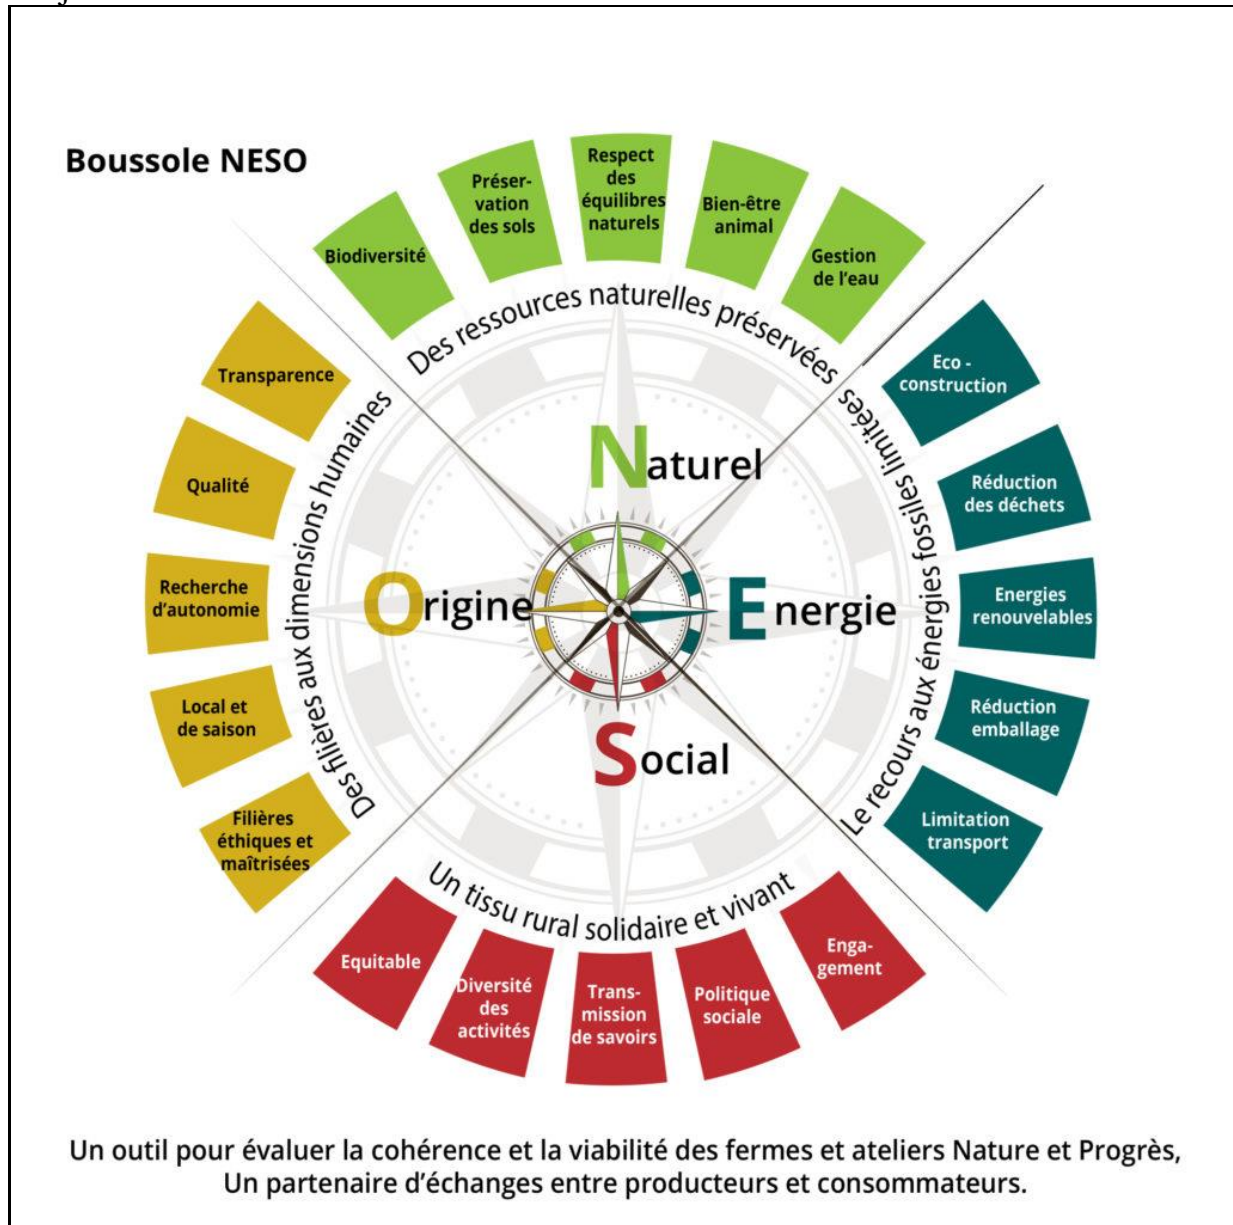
Boussole NESO

Biodiversité

Préservation des sols

Respect des équilibres naturels

Bien-être animal

Gestion de l'eau

Des ressources naturelles préservées

Eco - construction

Réduction des déchets

Energies renouvelables

Réduction emballage

Limitation transport

Le recours aux énergies fossiles limitées

Engagement

Politique sociale

Transmission de savoirs

Diversité des activités

Equitable

Un tissu rural solidaire et vivant

Filières éthiques et maîtrisées

Local et de saison

Recherche d'autonomie

Qualité

Transparence

Des filières aux dimensions humaines

Naturel

Origine

Energie

Social

Un outil pour évaluer la cohérence et la viabilité des fermes et ateliers Nature et Progrès,
Un partenaire d'échanges entre producteurs et consommateurs.